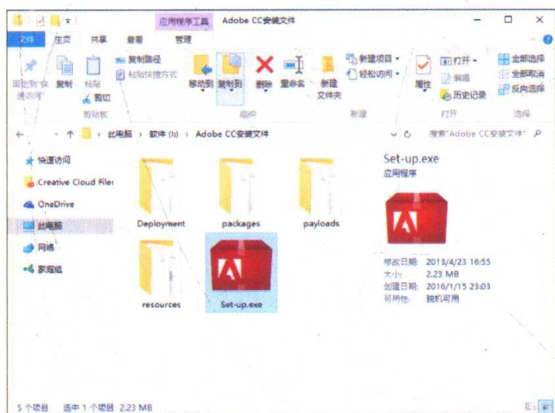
应用程序工具 Adobe CC安装文件

文件 主页 共享 查看 管理

固定到"快速访问" 复制 粘贴 复制路径 粘贴快捷方式 剪切

剪贴板

移动到 复制到 删除 重命名

组织

新建文件夹 新建项目 轻松访问

新建

属性 打开 编辑 历史记录

打开

全部选择 全部取消 反向选择

选择

← → ↑ 此电脑 › 软件 (D:) › Adobe CC安装文件

搜索"Adobe CC安装文件"

快速访问

Creative Cloud Files

OneDrive

此电脑

网络

家庭组

Deployment

packages

payloads

resources

Set-up.exe

Set-up.exe
应用程序

修改日期 2013/4/23 16:55
大小 2.23 MB
创建日期 2016/1/15 23:03
可用性 脱机可用

5 个项目 选中 1 个项目 2.23 MB